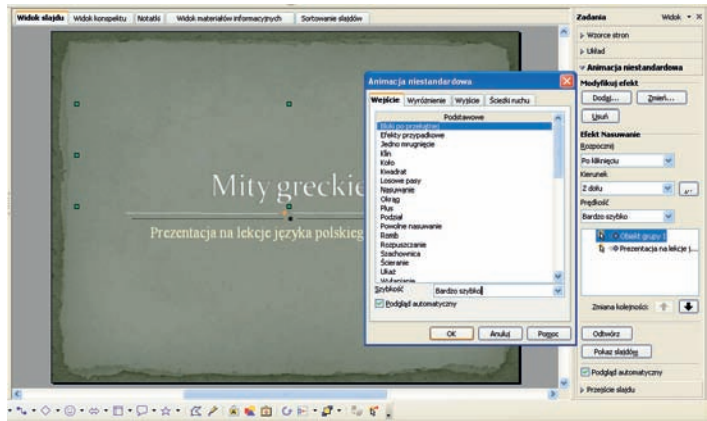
Widok slajdu | Widok konspektu | Notatki | Widok materiałów informacyjnych | Sortowanie slajdów

Mity greckie

Prezentacja na lekcje języka polskieg

Animacja niestandardowa

Wejście | Wyróżnienie | Wyjście | Ścieżki ruchu

Podstawowe

Bloki po przekątnej
Efekty przypadkowe
Jedno mrugnięcie
Klin
Koło
Kwadrat
Losowe pasy
Nasuwanie
Okrąg
Plus
Podział
Powolne nasuwanie
Romb
Rozpuszczanie
Szachownica
Ścieranie
Ukaż
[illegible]

Szybkość: Bardzo szybko

Podgląd automatyczny

OK | Anuluj | Pomoc

Zadania | Widok

Wzorce stron
Układ
Animacja niestandardowa

Modyfikuj efekt

Dodaj... | Zmień...

Usuń

Efekt Nasuwanie

Rozpocznij:
Po kliknięciu

Kierunek:
Z dołu

Prędkość:
Bardzo szybko

Obiekt grupy 1
Prezentacja na lekcje j...

Zmiana kolejności:

Odtwórz

Pokaz slajdów

Podgląd automatyczny

Przejście slajdu